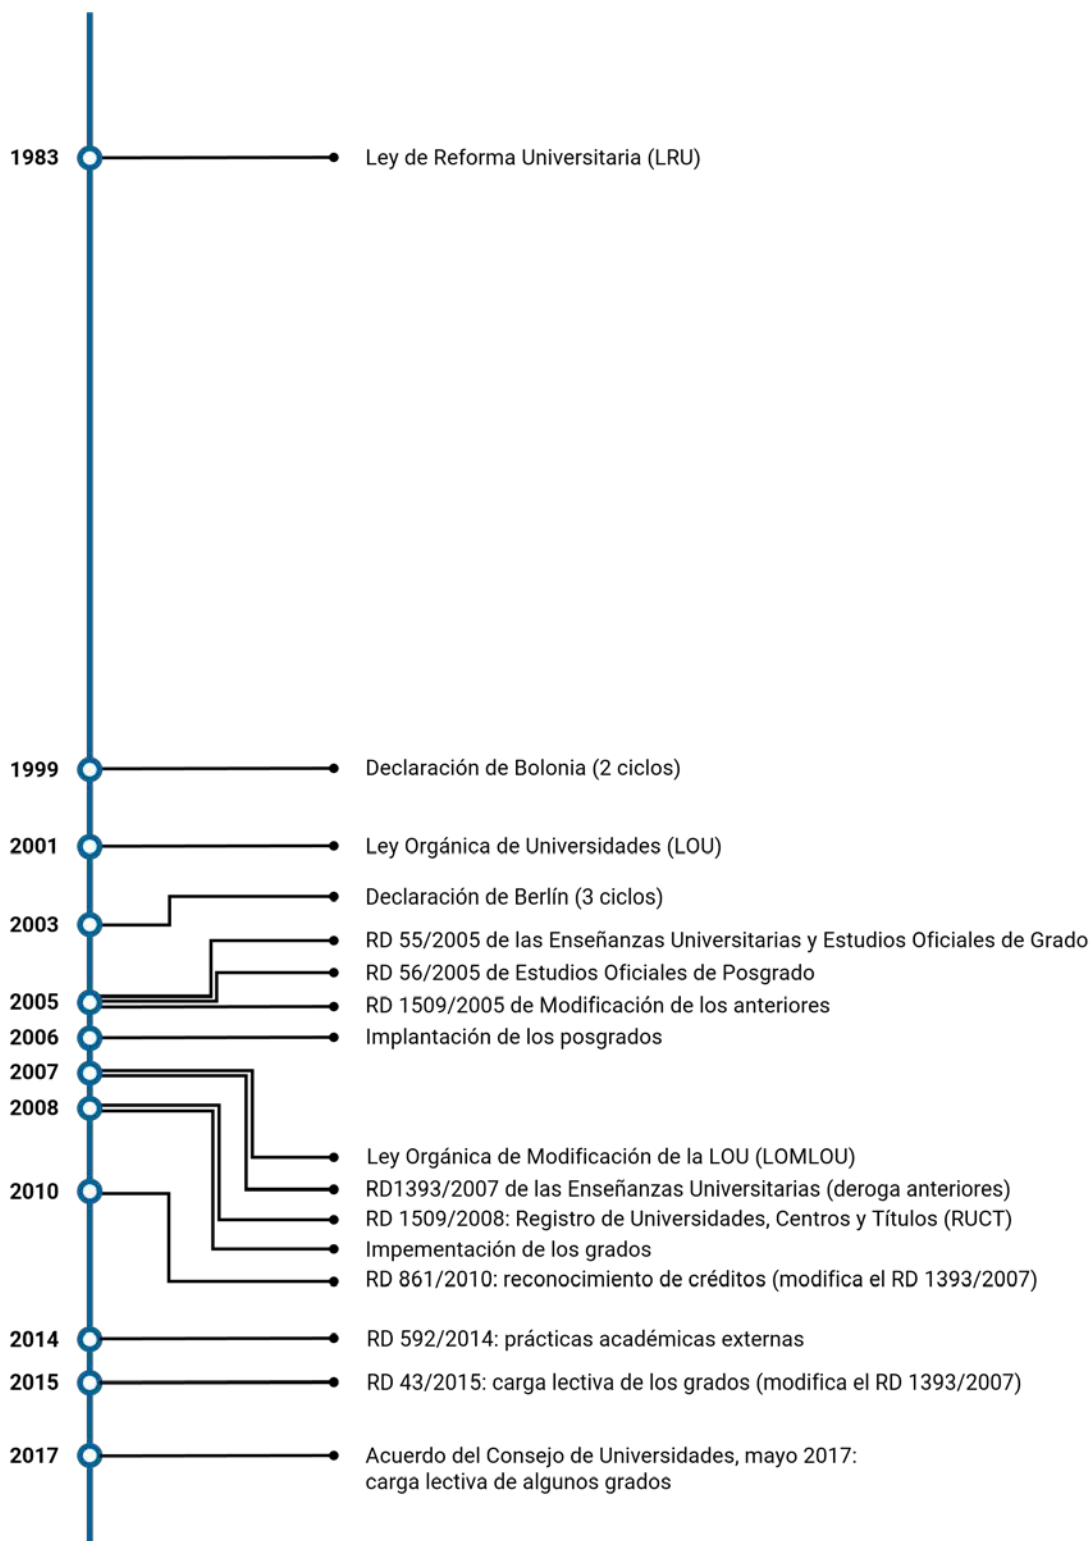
1983 Ley de Reforma Universitaria (LRU)

1999 Declaración de Bolonia (2 ciclos)

2001 Ley Orgánica de Universidades (LOU)

Declaración de Berlín (3 ciclos)

2003

RD 55/2005 de las Enseñanzas Universitarias y Estudios Oficiales de Grado

RD 56/2005 de Estudios Oficiales de Posgrado

2005 RD 1509/2005 de Modificación de los anteriores

2006 Implantación de los posgrados

2007

2008

Ley Orgánica de Modificación de la LOU (LOMLOU)

2010 RD1393/2007 de las Enseñanzas Universitarias (deroga anteriores)

RD 1509/2008: Registro de Universidades, Centros y Títulos (RUCT)

Impementación de los grados

RD 861/2010: reconocimiento de créditos (modifica el RD 1393/2007)

2014 RD 592/2014: prácticas académicas externas

2015 RD 43/2015: carga lectiva de los grados (modifica el RD 1393/2007)

2017 Acuerdo del Consejo de Universidades, mayo 2017: carga lectiva de algunos grados